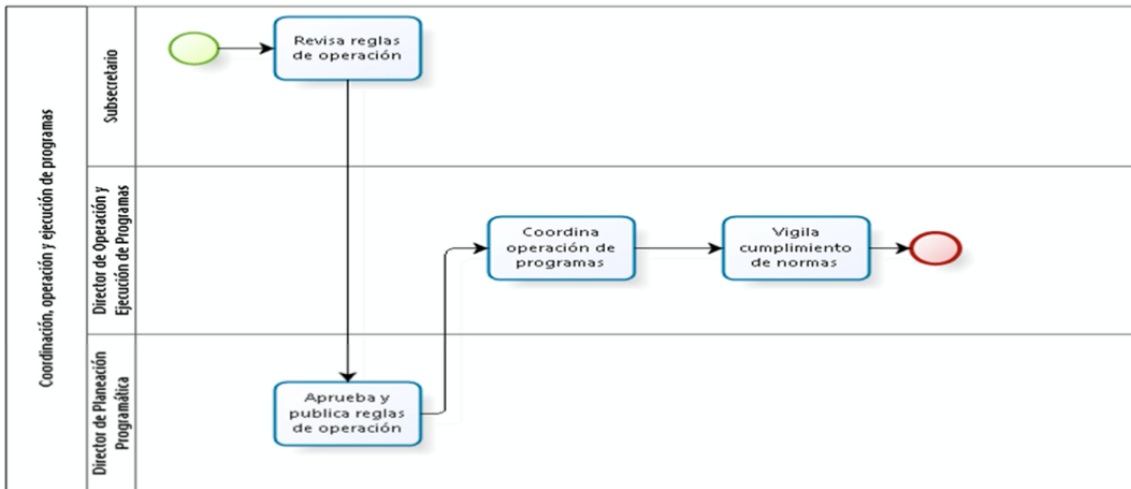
Coordinación, operación y ejecución de programas

Subsecretario

Revisa reglas de operación

Director de Operación y Ejecución de Programas

Coordina operación de programas

Vigila cumplimiento de normas

Director de Planeación Programática

Aprueba y publica reglas de operación